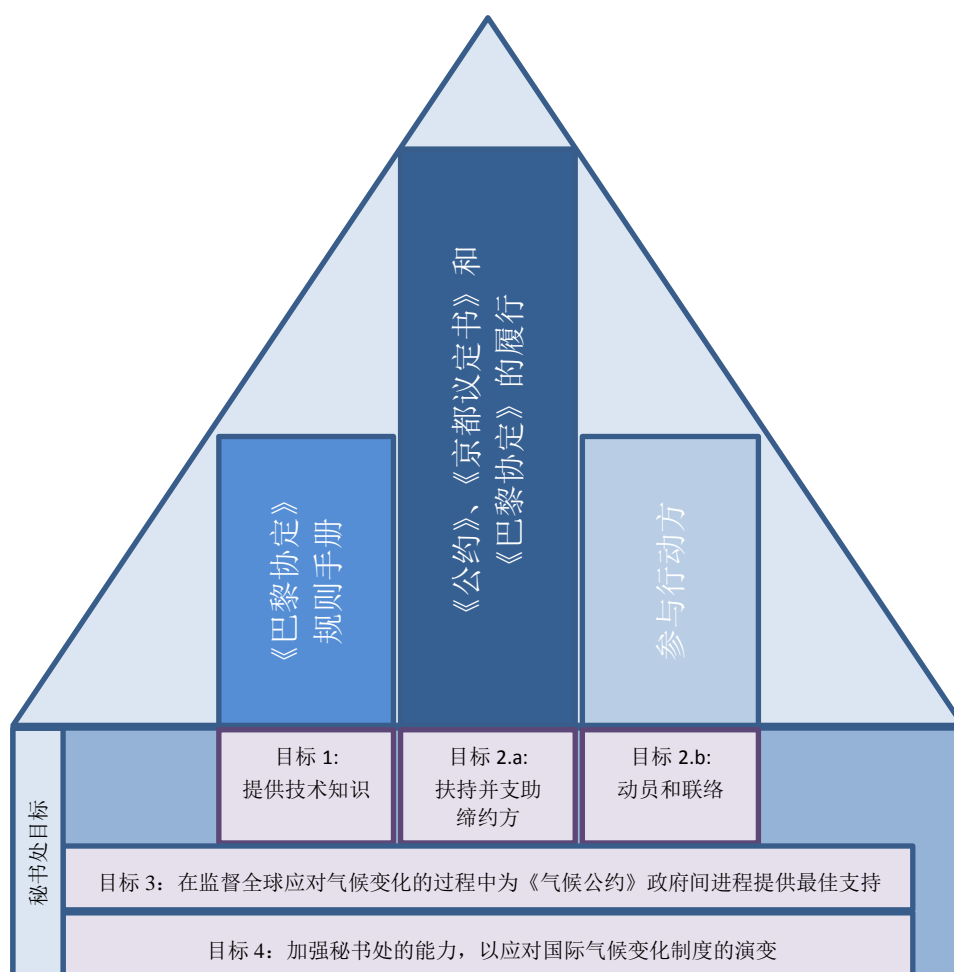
《巴黎协定》规则手册

《公约》、《京都议定书》和《巴黎协定》的履行

参与行动方

秘书处目标

目标 1:
提供技术知识

目标 2.a:
扶持并支助缔约方

目标 2.b:
动员和联络

目标 3：在监督全球应对气候变化的过程中为《气候公约》政府间进程提供最佳支持

目标 4：加强秘书处的能力，以应对国际气候变化制度的演变